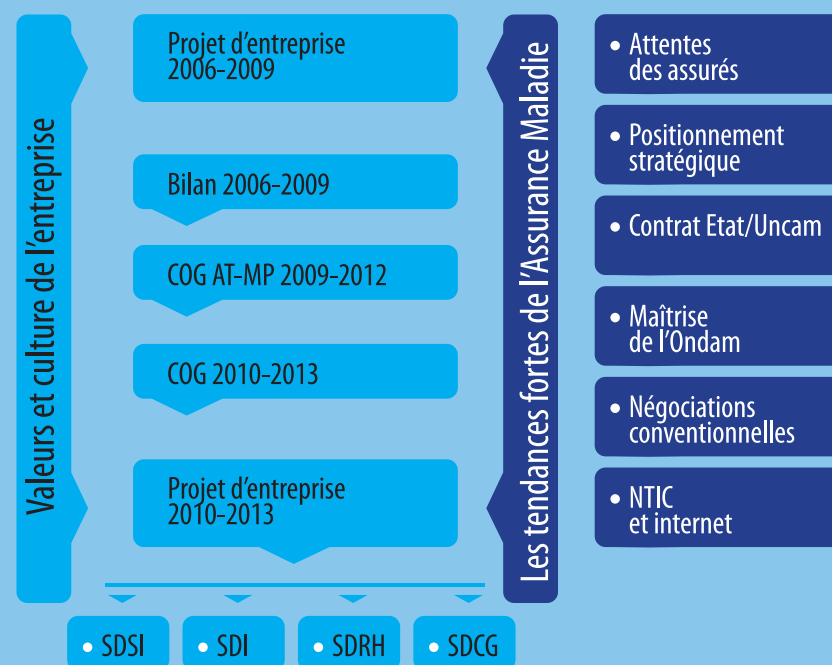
Valeurs et culture de l'entreprise

Projet d'entreprise 2006-2009

Bilan 2006-2009

COG AT-MP 2009-2012

COG 2010-2013

Projet d'entreprise 2010-2013

Les tendances fortes de l'Assurance Maladie

• Attentes des assurés

• Positionnement stratégique

• Contrat Etat/Uncam

• Maîtrise de l'Ondam

• Négociations conventionnelles

• NTIC et internet

• SDSI

• SDI

• SDRH

• SDCG